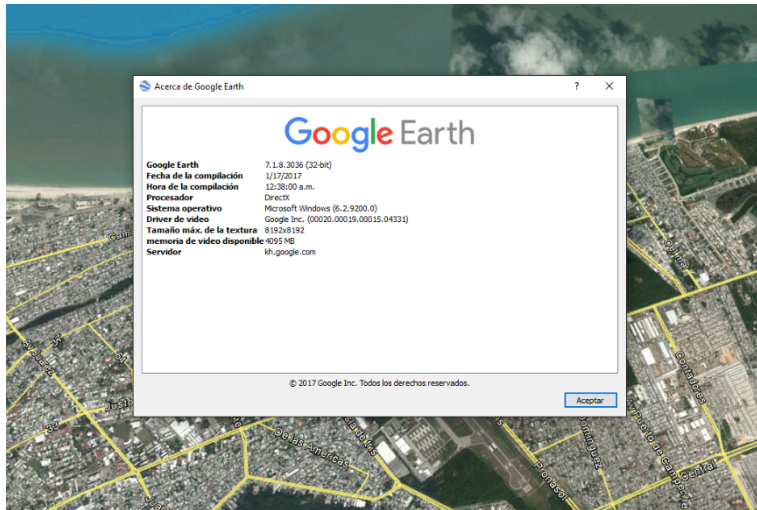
Acerca de Google Earth

?

×

Google Earth

| | |
|---|---|
| Google Earth | 7.1.8.3036 (32-bit) |
| Fecha de la compilación | 1/17/2017 |
| Hora de la compilación | 12:38:00 a.m. |
| Procesador | DirectX |
| Sistema operativo | Microsoft Windows (6.2.9200.0) |
| Driver de video | Google Inc. (00020.00019.00015.04331) |
| Tamaño máx. de la textura | 8192x8192 |
| memoria de video disponible | 4095 MB |
| Servidor | kh.google.com |

© 2017 Google Inc. Todos los derechos reservados.

Aceptar

de las Americas

Cortadores

Juan Pablo II

Juan Pablo

Prolongación

Central